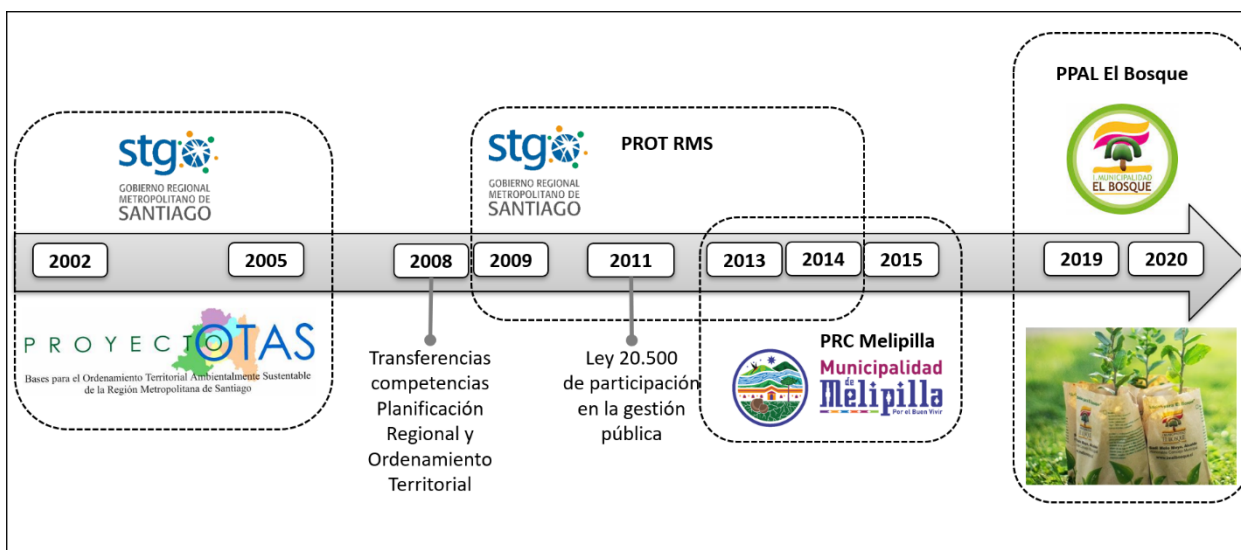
stgo
GOBIERNO REGIONAL METROPOLITANO DE SANTIAGO

stgo
GOBIERNO REGIONAL METROPOLITANO DE SANTIAGO

PROT RMS

PPAL El Bosque

I. MUNICIPALIDAD EL BOSQUE

2002 2005 2008 2009 2011 2013 2014 2015 2019 2020

PROYECTO OTAS
Bases para el Ordenamiento Territorial Ambientalmente Sustentable de la Región Metropolitana de Santiago

Transferencias competencias Planificación Regional y Ordenamiento Territorial

Ley 20.500 de participación en la gestión pública

PRC Melipilla

Municipalidad de Melipilla
Por el Buen Vivir